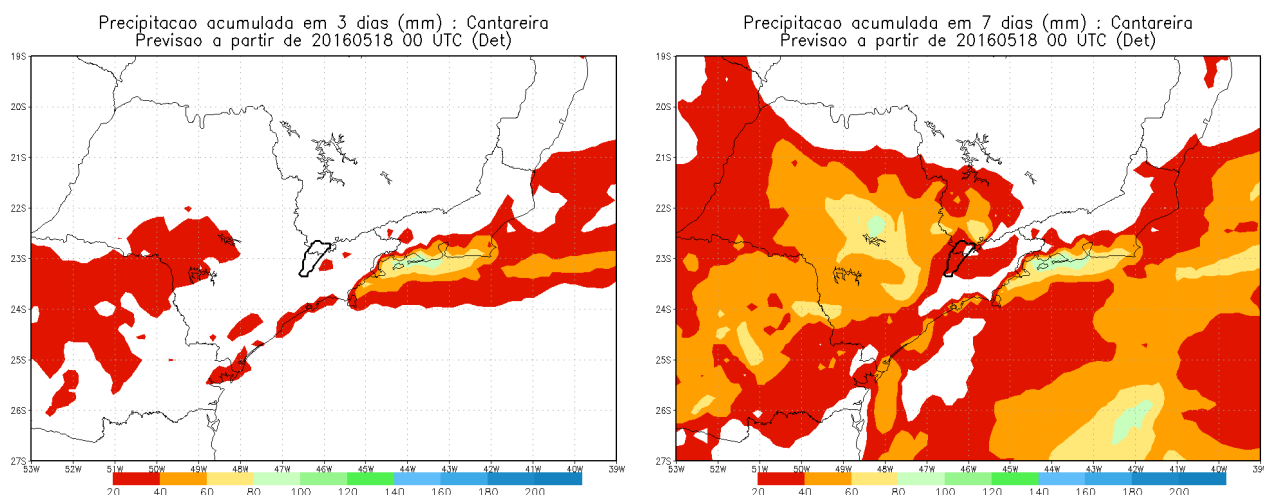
Precipitacao acumulada em 3 dias (mm) : Cantareira
Previsao a partir de 20160518 00 UTC (Det)

19S
20S
21S
22S
23S
24S
25S
26S
27S
53W 52W 51W 50W 49W 48W 47W 46W 45W 44W 43W 42W 41W 40W 39W

20 40 60 80 100 120 140 160 180 200

Precipitacao acumulada em 7 dias (mm) : Cantareira
Previsao a partir de 20160518 00 UTC (Det)

19S
20S
21S
22S
23S
24S
25S
26S
27S
53W 52W 51W 50W 49W 48W 47W 46W 45W 44W 43W 42W 41W 40W 39W

20 40 60 80 100 120 140 160 180 200